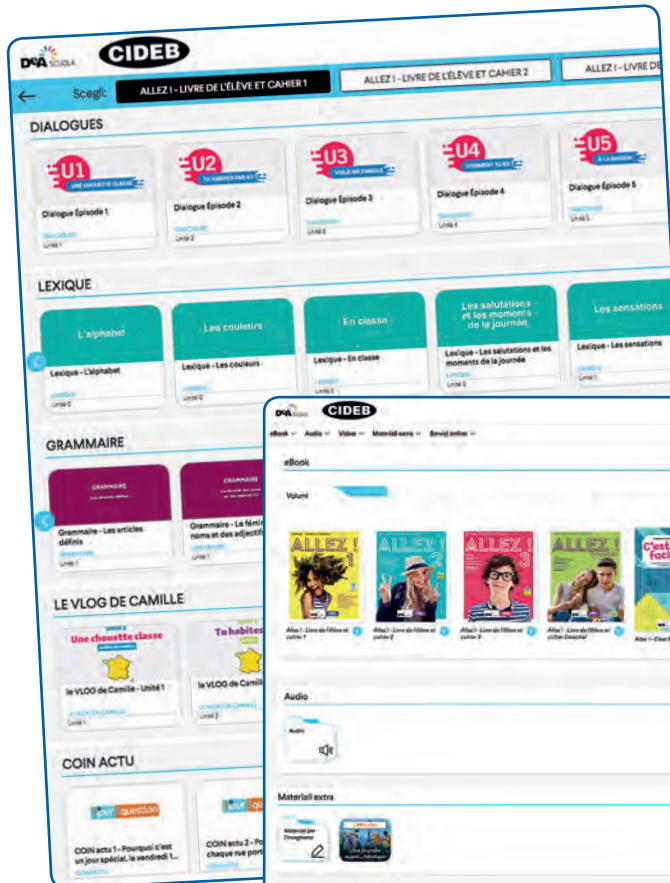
DeA SCUOLA CIDEB

Scegli: ALLEZ ! - LIVRE DE L'ÉLÈVE ET CAHIER 1 ALLEZ ! - LIVRE DE L'ÉLÈVE ET CAHIER 2 ALLEZ ! - LIVRE DE L

DIALOGUES

U1 UNE CHOUETTE CLASSE
Dialogue Épisode 1
Unité 1

U2 TU HABITES OÙ ?
Dialogue Épisode 2
Unité 2

U3 VOILÀ MA FAMILLE
Dialogue Épisode 3
Unité 3

U4 COMMENT TU ES ?
Dialogue Épisode 4
Unité 4

U5 À LA MAISON
Dialogue Épisode 5
Unité 5

LEXIQUE

L'alphabet
Lexique - L'alphabet
Unité 0

Les couleurs
Lexique - Les couleurs
Unité 0

En classe
Lexique - En classe
Unité 0

Les salutations et les moments de la journée
Lexique - Les salutations et les moments de la journée
Unité 0

Les sensations
Lexique - Les sensations

GRAMMAIRE

GRAMMAIRE
Grammaire - Les articles définis
Unité 1

GRAMMAIRE
Grammaire - Le fémin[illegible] noms et des adjectif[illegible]
Unité 1

LE VLOG DE CAMILLE

Une chouette classe
le VLOG de Camille - Unité 1

Tu habites
le VLOG de Camille - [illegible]

COIN ACTU

jour question
COIN actu 1 - Pourquoi c'est un jour spécial, le vendredi 1...

jour
COIN actu 2 - Po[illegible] chaque rue port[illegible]

DeA SCUOLA CIDEB

eBook Audio Video Materiali extra Servizi online

eBook

Volumi

ALLEZ !
Allez ! - Livre de l'élève et cahier 1

ALLEZ ! 2
Allez ! - Livre de l'élève et cahier 2

ALLEZ ! 3
Allez ! - Livre de l'élève et cahier 3

ALLEZ !
Allez ! - Livre de l'élève et cahier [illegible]

C'est facile
Allez ! - C'est f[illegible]

Audio

Audio

Materiali extra

Materiali per l'insegnante